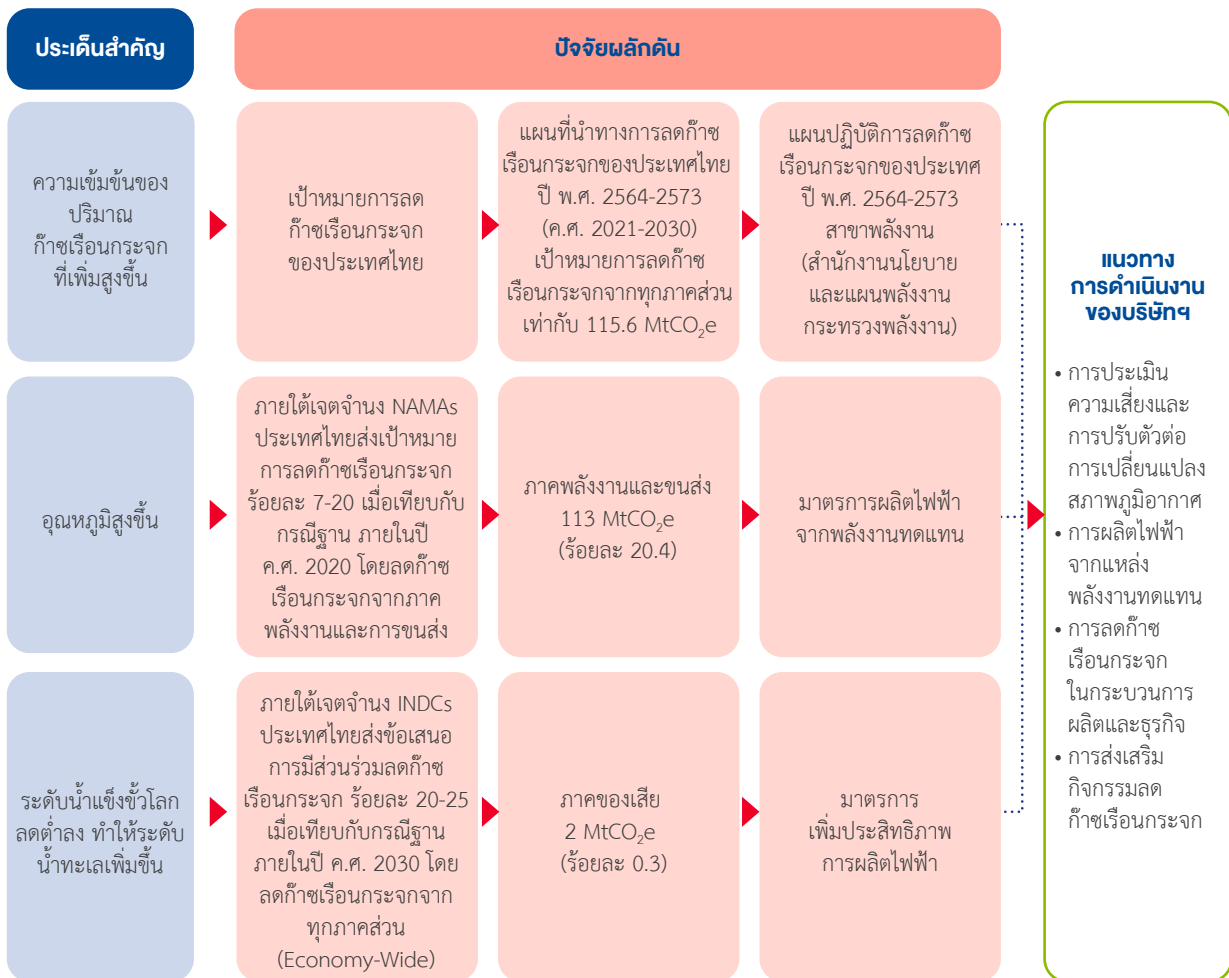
ประเด็นสำคัญ

ปัจจัยผลักดัน

ความเข้มข้นของปริมาณก๊าซเรือนกระจกที่เพิ่มสูงขึ้น

เป้าหมายการลดก๊าซเรือนกระจกของประเทศไทย

แผนที่นำทางการลดก๊าซเรือนกระจกของประเทศไทย ปี พ.ศ. 2564-2573 (ค.ศ. 2021-2030) เป้าหมายการลดก๊าซเรือนกระจกจากทุกภาคส่วนเท่ากับ 115.6 $MtCO_2e$

แผนปฏิบัติการลดก๊าซเรือนกระจกของประเทศ ปี พ.ศ. 2564-2573 สาขาพลังงาน (สำนักงานนโยบายและแผนพลังงาน กระทรวงพลังงาน)

อุณหภูมิสูงขึ้น

ภายใต้เจตจำนง NAMAs ประเทศไทยส่งเป้าหมายการลดก๊าซเรือนกระจก ร้อยละ 7-20 เมื่อเทียบกับกรณีฐาน ภายในปี ค.ศ. 2020 โดยลดก๊าซเรือนกระจกจากภาคพลังงานและการขนส่ง

ภาคพลังงานและขนส่ง 113 $MtCO_2e$ (ร้อยละ 20.4)

มาตรการผลิตไฟฟ้าจากพลังงานทดแทน

ระดับน้ำแข็งขั้วโลกลดต่ำลง ทำให้ระดับน้ำทะเลเพิ่มขึ้น

ภายใต้เจตจำนง INDCs ประเทศไทยส่งข้อเสนอการมีส่วนร่วมลดก๊าซเรือนกระจก ร้อยละ 20-25 เมื่อเทียบกับกรณีฐาน ภายในปี ค.ศ. 2030 โดยลดก๊าซเรือนกระจกจากทุกภาคส่วน (Economy-Wide)

ภาคของเสีย 2 $MtCO_2e$ (ร้อยละ 0.3)

มาตรการเพิ่มประสิทธิภาพการผลิตไฟฟ้า

แนวทางการดำเนินงานของบริษัทฯ

• การประเมินความเสี่ยงและการปรับตัวต่อการเปลี่ยนแปลงสภาพภูมิอากาศ
• การผลิตไฟฟ้าจากแหล่งพลังงานทดแทน
• การลดก๊าซเรือนกระจกในกระบวนการผลิตและธุรกิจ
• การส่งเสริมกิจกรรมลดก๊าซเรือนกระจก